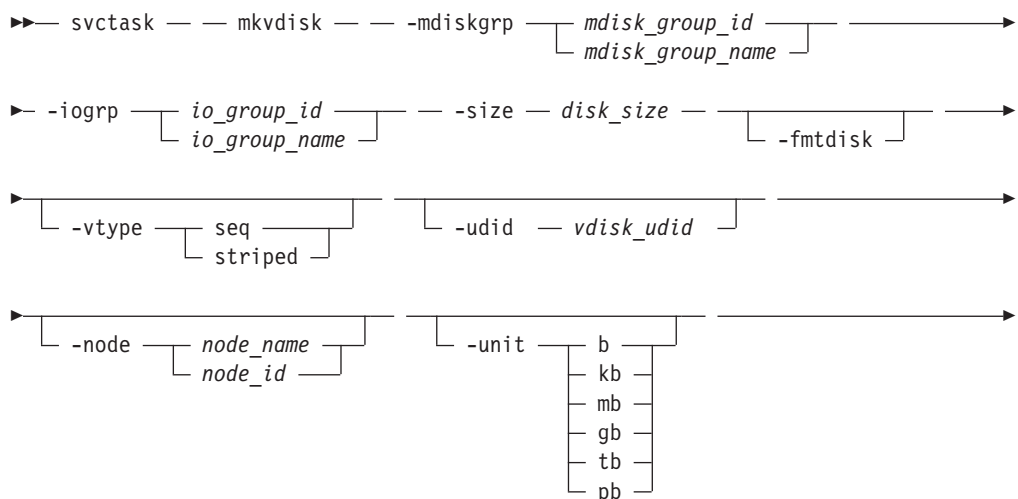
svctask mkvdisk -mdiskgrp mdisk_group_id mdisk_group_name

-iogrp io_group_id io_group_name -size disk_size -fmtdisk

-vtype seq striped -udid vdisk_udid

-node node_name node_id -unit b kb mb gb tb pb